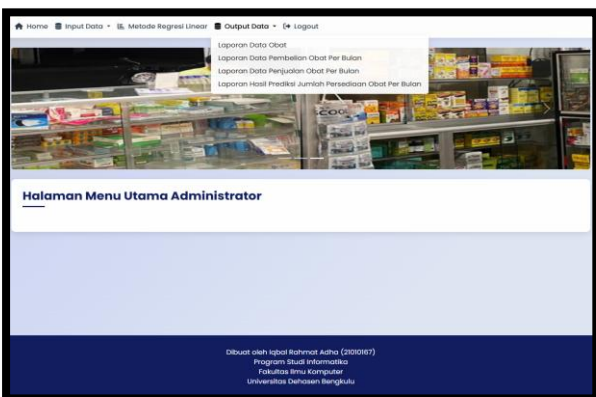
Home Input Data Metode Regresi Linear Output Data Logout

Laporan Data Obat
Laporan Data Pembelian Obat Per Bulan
Laporan Data Penjualan Obat Per Bulan
Laporan Hasil Prediksi Jumlah Persediaan Obat Per Bulan

Halaman Menu Utama Administrator

Dibuat oleh Iqbal Rahmat Adha (21010167)
Program Studi Informatika
Fakultas Ilmu Komputer
Universitas Dehasen Bengkulu